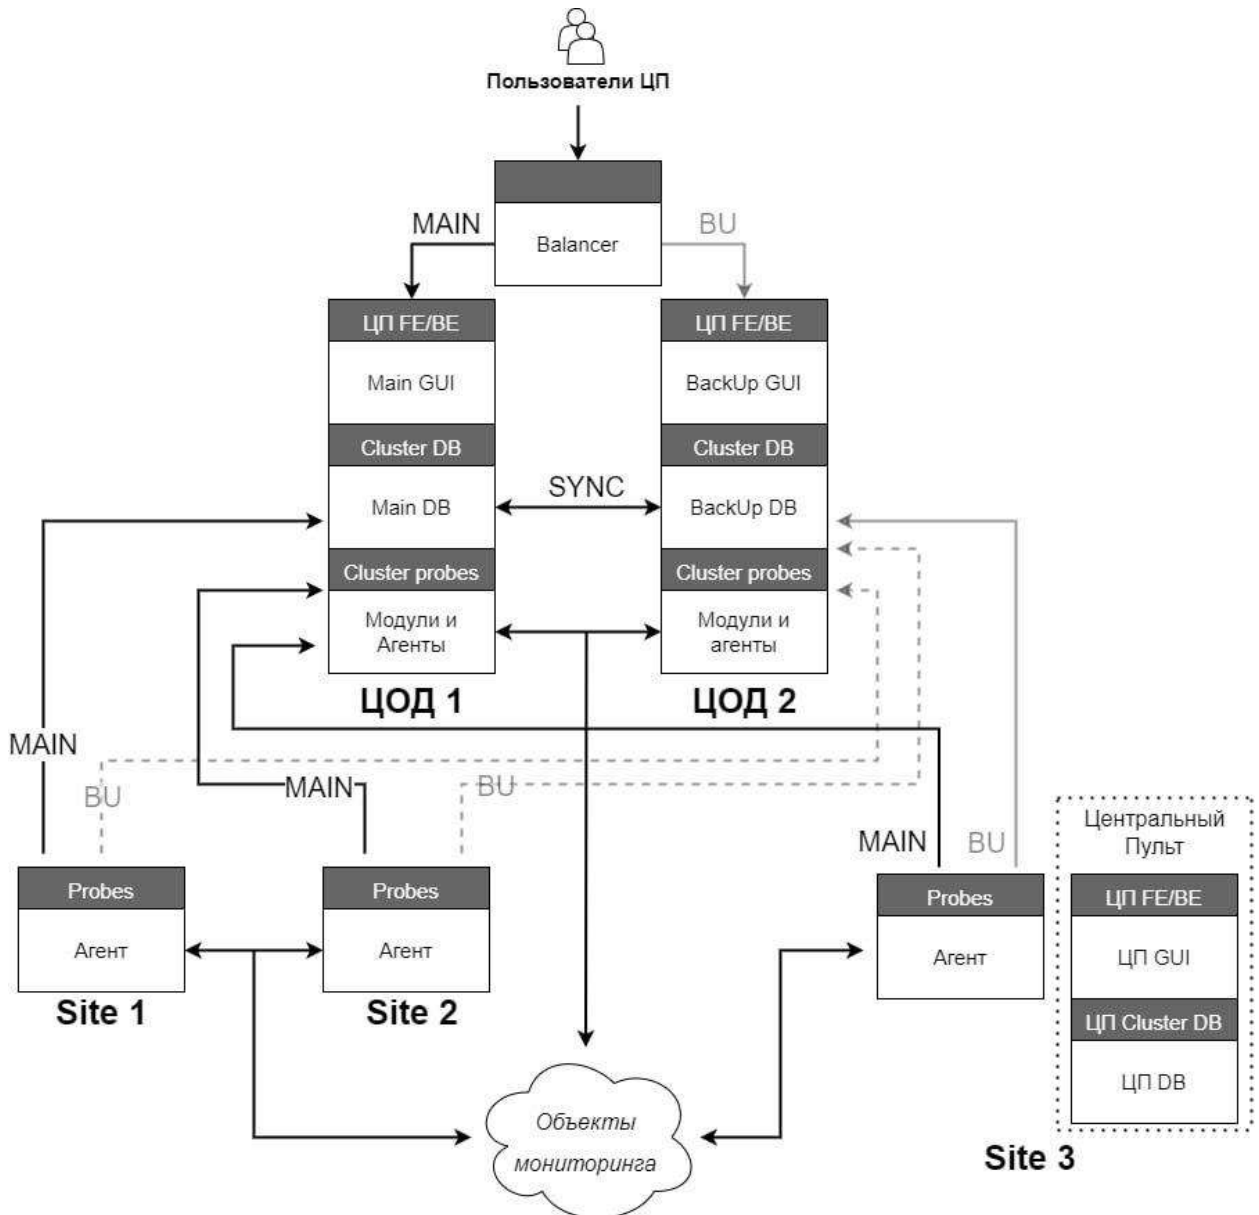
Пользователи ЦП

Balancer

MAIN

BU

ЦП FE/BE

Main GUI

Cluster DB

Main DB

Cluster probes

Модули и Агенты

ЦОД 1

SYNC

ЦП FE/BE

BackUp GUI

Cluster DB

BackUp DB

Cluster probes

Модули и агенты

ЦОД 2

MAIN

BU

MAIN

BU

MAIN

BU

Probes

Агент

Site 1

Probes

Агент

Site 2

Probes

Агент

Центральный Пульт

ЦП FE/BE

ЦП GUI

ЦП Cluster DB

ЦП DB

Site 3

Объекты мониторинга